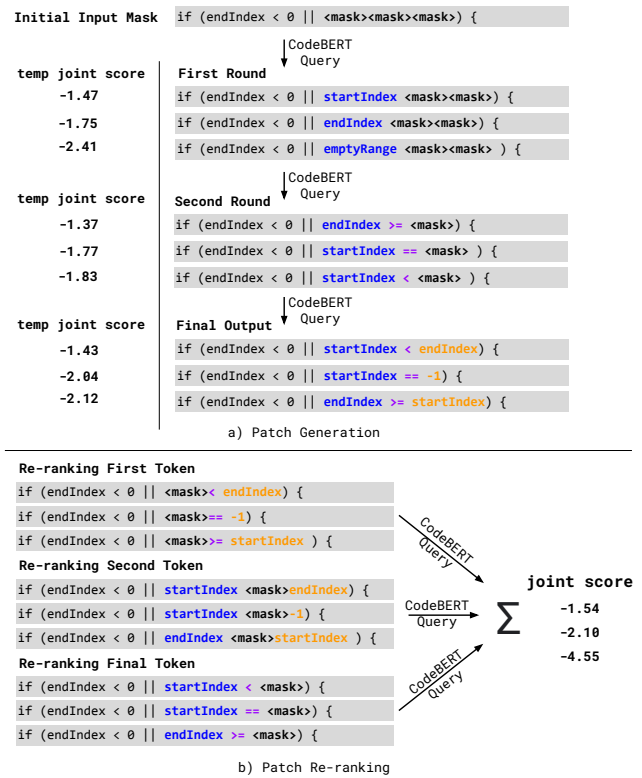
Initial Input Mask if (endIndex < 0 || <mask><mask><mask>) {

CodeBERT Query

| temp joint score | First Round |
|---|---|
| -1.47 | if (endIndex < 0 \|\| startIndex <mask><mask>) { |
| -1.75 | if (endIndex < 0 \|\| endIndex <mask><mask>) { |
| -2.41 | if (endIndex < 0 \|\| emptyRange <mask><mask> ) { |

CodeBERT Query

| temp joint score | Second Round |
|---|---|
| -1.37 | if (endIndex < 0 \|\| endIndex >= <mask>) { |
| -1.77 | if (endIndex < 0 \|\| startIndex == <mask> ) { |
| -1.83 | if (endIndex < 0 \|\| startIndex < <mask> ) { |

CodeBERT Query

| temp joint score | Final Output |
|---|---|
| -1.43 | if (endIndex < 0 \|\| startIndex < endIndex) { |
| -2.04 | if (endIndex < 0 \|\| startIndex == -1) { |
| -2.12 | if (endIndex < 0 \|\| endIndex >= startIndex) { |

a) Patch Generation

Re-ranking First Token
if (endIndex < 0 || <mask>< endIndex) {
if (endIndex < 0 || <mask>== -1) {
if (endIndex < 0 || <mask>>= startIndex ) {

Re-ranking Second Token
if (endIndex < 0 || startIndex <mask>endIndex) {
if (endIndex < 0 || startIndex <mask>-1) {
if (endIndex < 0 || endIndex <mask>startIndex ) {

Re-ranking Final Token
if (endIndex < 0 || startIndex < <mask>) {
if (endIndex < 0 || startIndex == <mask>) {
if (endIndex < 0 || endIndex >= <mask>) {

CodeBERT Query
CodeBERT Query
CodeBERT Query

$\sum$

joint score
-1.54
-2.10
-4.55

b) Patch Re-ranking